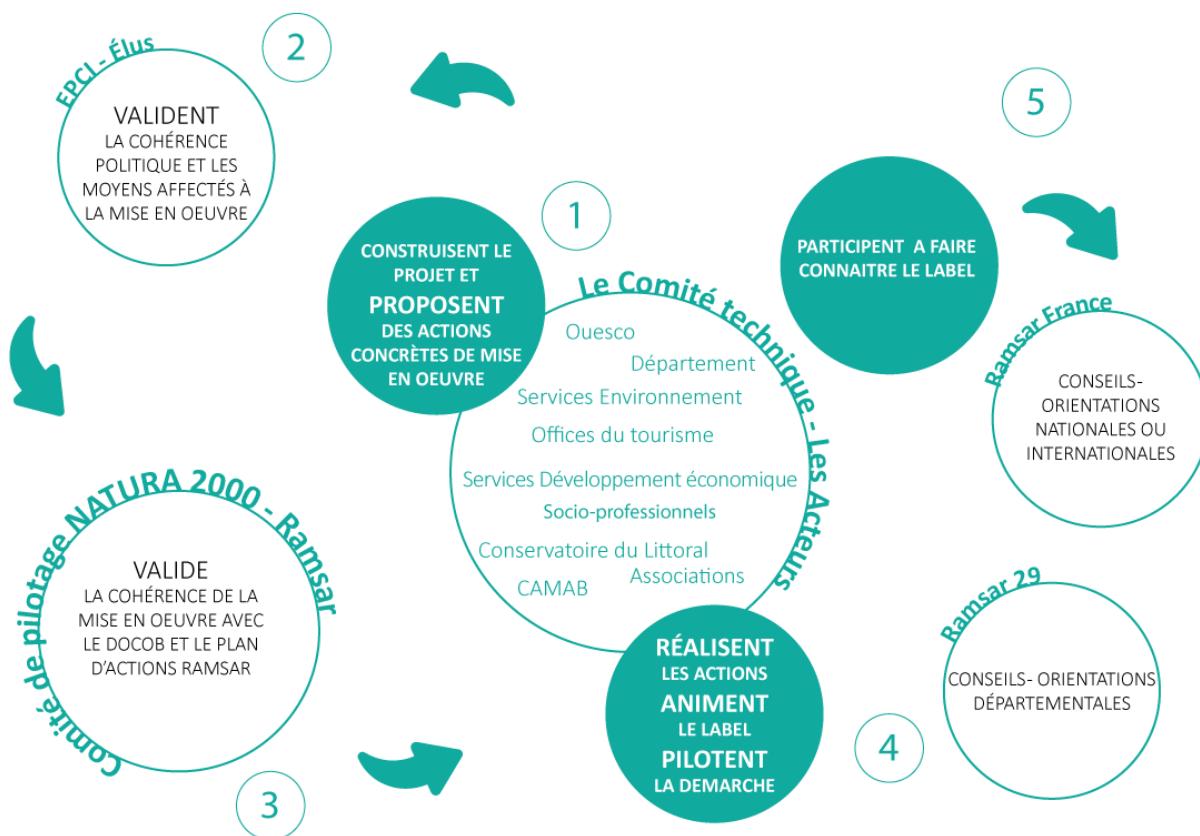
2

EPCI - Élus

VALIDENT
LA COHÉRENCE POLITIQUE ET LES MOYENS AFFECTÉS À LA MISE EN OEUVRE

1

CONSTRUISENT LE PROJET ET
PROPOSENT
DES ACTIONS CONCRÈTES DE MISE EN OEUVRE

Le Comité technique - Les Acteurs

Ouesco
Département
Services Environnement
Offices du tourisme
Services Développement économique
Socio-professionnels
Conservatoire du Littoral
Associations
CAMAB

5

PARTICIPENT A FAIRE CONNAITRE LE LABEL

Ramsar France

CONSEILS- ORIENTATIONS NATIONALES OU INTERNATIONALES

Comité de pilotage NATURA 2000 - Ramsar

VALIDE
LA COHÉRENCE DE LA MISE EN OEUVRE AVEC LE DOCOB ET LE PLAN D'ACTIONS RAMSAR

3

RÉALISENT
LES ACTIONS
ANIMENT
LE LABEL
PILOTENT
LA DEMARCHE

4

Ramsar 29

CONSEILS- ORIENTATIONS DÉPARTEMENTALES